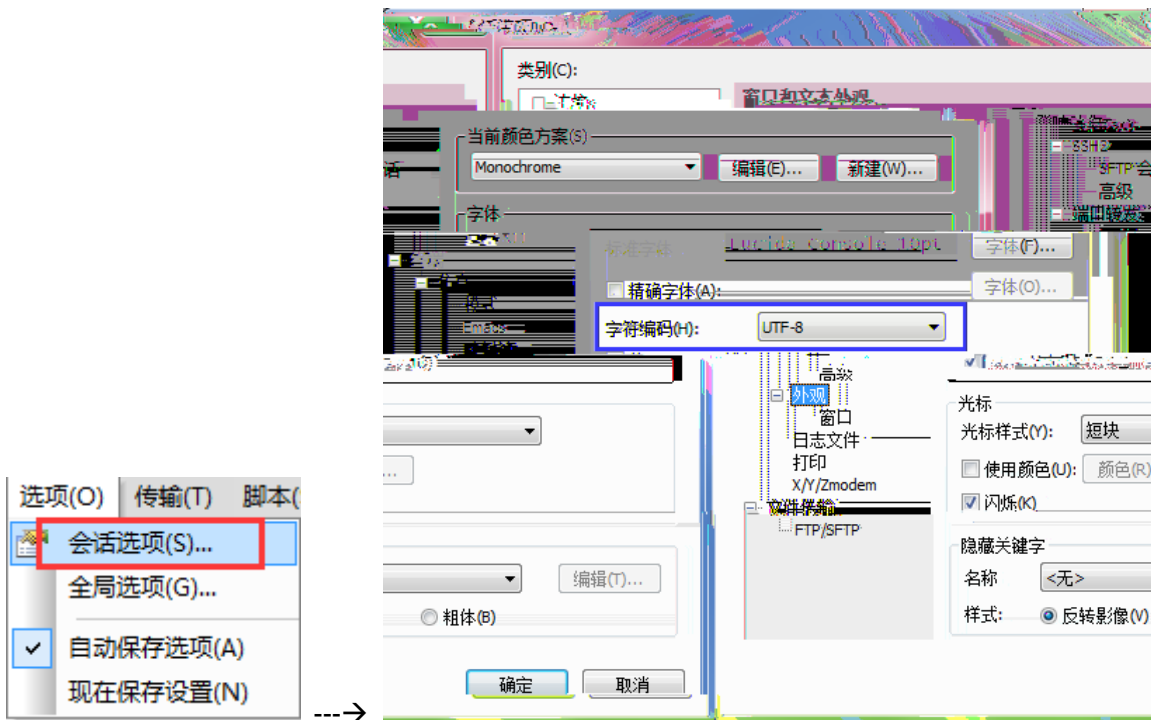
选项(O) 传输(T) 脚本(
会话选项(S)...
全局选项(G)...
自动保存选项(A)
现在保存设置(N)
---→

类别(C):
窗口和文本外观
当前颜色方案(S)
Monochrome
编辑(E)...
新建(W)...
字体
Lucida Console 10pt
字体(F)...
精确字体(A):
字体(O)...
字符编码(H):
UTF-8
SSH2
SFTP 会
高级
端口转发
高级
外观
窗口
日志文件
打印
X/Y/Zmodem
文件传输
FTP/SFTP
光标
光标样式(Y):
短块
使用颜色(U):
颜色(R
闪烁(K)
隐藏关键字
名称
<无>
样式:
反转影像(V
编辑(T)...
粗体(B)
确定
取消
Emacs